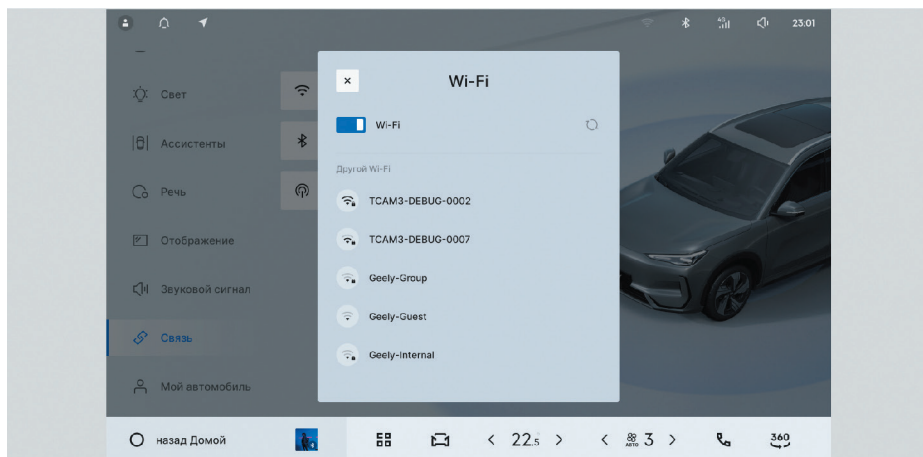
23:01

Свет

Ассистенты

Речь

Отображение

Звуковой сигнал

Связь

Мой автомобиль

Wi-Fi

Wi-Fi

Другой Wi-Fi

TCAM3-DEBUG-0002

TCAM3-DEBUG-0007

Geely-Group

Geely-Guest

Geely-Internal

назад Домой

22.5

AUTO 3

360